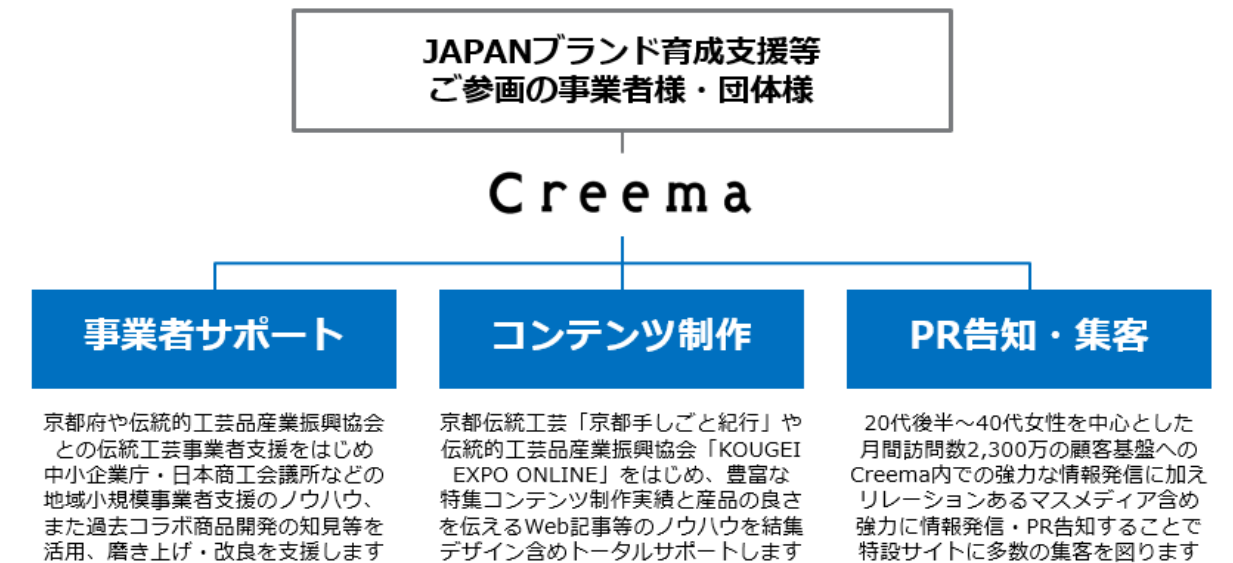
JAPANブランド育成支援等
ご参画の事業者様・団体様

Creema

事業者サポート

京都府や伝統的工芸品産業振興協会との伝統工芸事業者支援をはじめ中小企業庁・日本商工会議所などの地域小規模事業者支援のノウハウ、また過去コラボ商品開発の知見等を活用、磨き上げ・改良を支援します

コンテンツ制作

京都伝統工芸「京都手しごと紀行」や伝統的工芸品産業振興協会「KOUGEI EXPO ONLINE」をはじめ、豊富な特集コンテンツ制作実績と産品の良さを伝えるWeb記事等のノウハウを結集デザイン含めトータルサポートします

PR告知・集客

20代後半～40代女性を中心とした月間訪問数2,300万の顧客基盤へのCreema内での強力な情報発信に加えリレーションあるマスメディア含め強力に情報発信・PR告知することで特設サイトに多数の集客を図ります